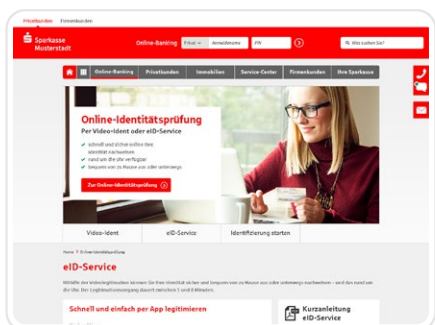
Privatkunden Firmenkunden

Sparkasse Musterstadt

Online-Banking Privat Anmeldename PIN

Was suchen Sie?

Online-Banking Privatkunden Immobilien Service-Center Firmenkunden Ihre Sparkasse

Online-Identitätsprüfung

Per Video-Ident oder eID-Service

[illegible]
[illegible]
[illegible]

Zur Online-Identitätsprüfung

Video-Ident eID-Service Identifizierung starten

Home > Online-Identitätsprüfung

eID-Service

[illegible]

Schnell und einfach per App legitimieren

Kurzanleitung eID-Service